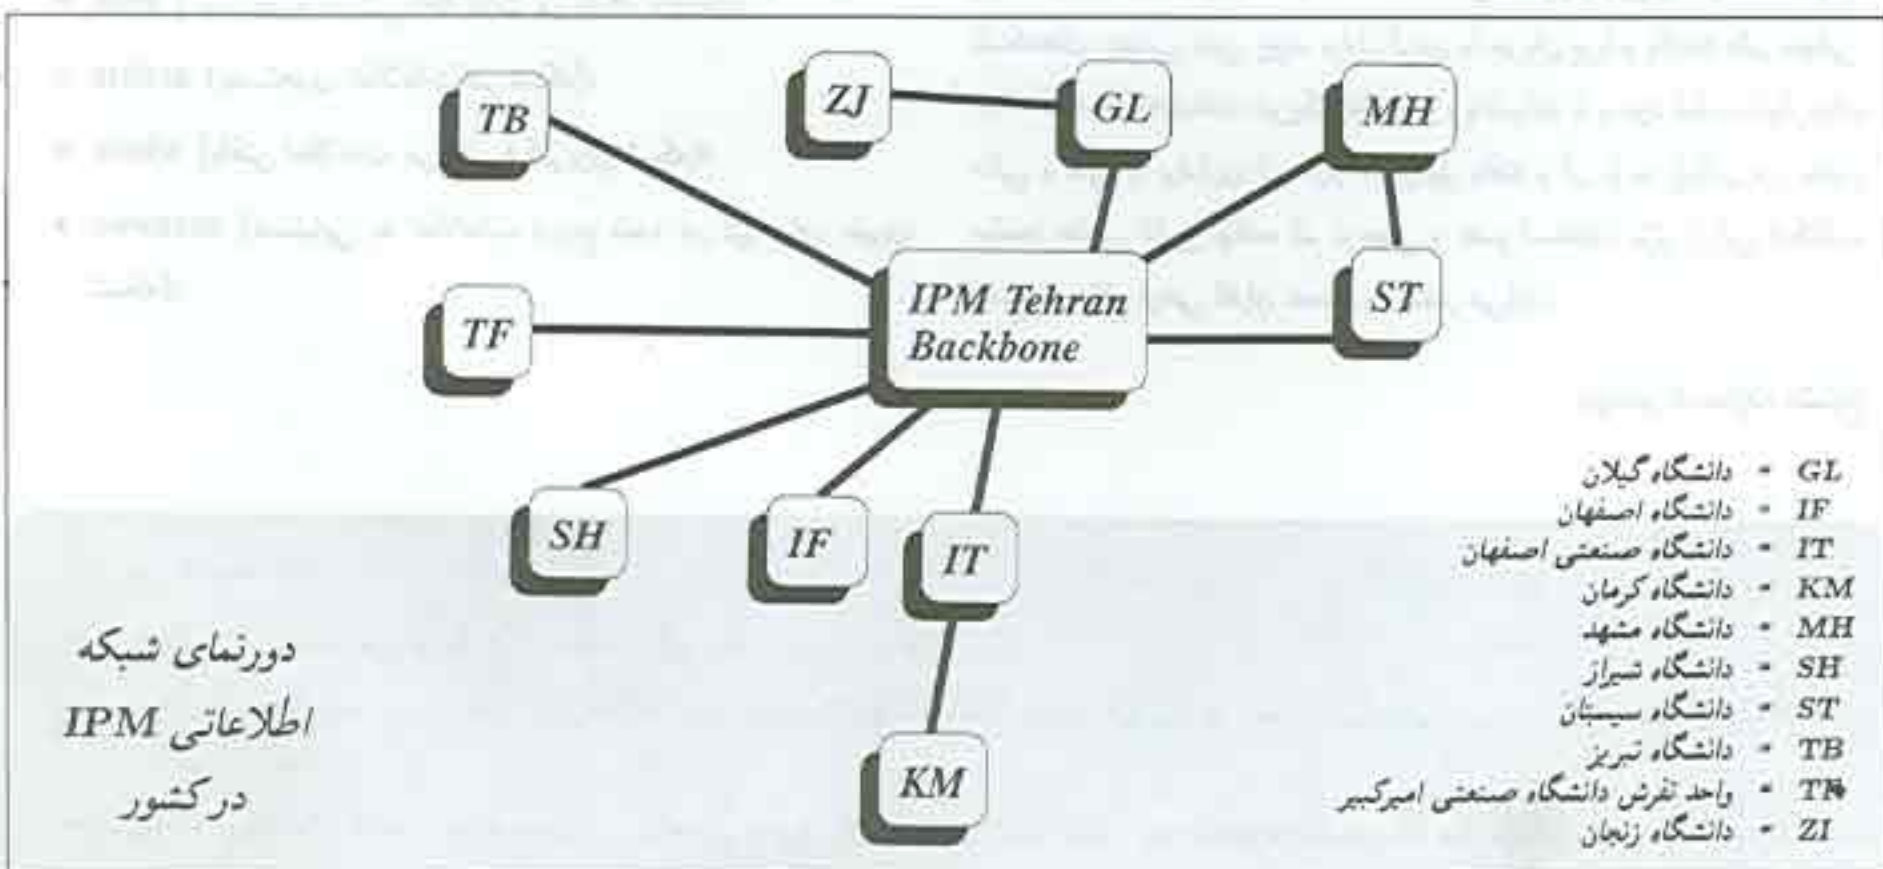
TB
ZJ
GL
MH
TF
IPM Tehran Backbone
ST
SH
IF
IT
KM

دورنمای شبکه اطلاعاتی IPM در کشور

GL - دانشگاه گیلان
IF - دانشگاه اصفهان
IT - دانشگاه صنعتی اصفهان
KM - دانشگاه کرمان
MH - دانشگاه مشهد
SH - دانشگاه شیراز
ST - دانشگاه سیستان
TB - دانشگاه تبریز
TF - واحد تفرش دانشگاه صنعتی امیرکبیر
ZJ - دانشگاه زنجان